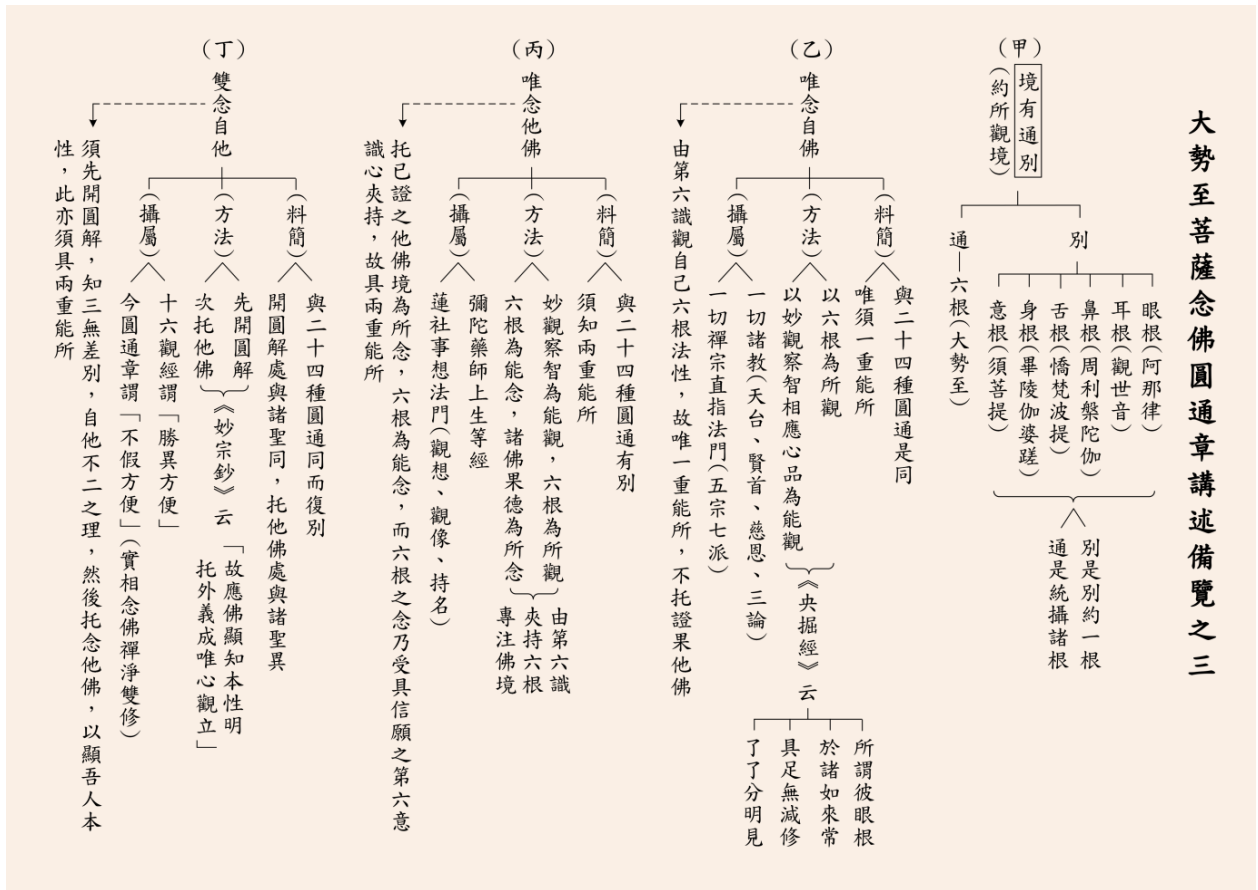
大勢至菩薩念佛圓通章講述備覽之三

（甲）
境有通別
（約所觀境）

別
眼根（阿那律）
耳根（觀世音）
鼻根（周利槃陀伽）
舌根（憍梵波提）
身根（畢陵伽婆蹉）
意根（須菩提）

別是別約一根
通是統攝諸根

通—六根（大勢至）

（乙）
唯念自佛

（料簡）
與二十四種圓通是同
唯須一重能所

（方法）
以六根為所觀
以妙觀察智相應心品為能觀
《央掘經》云
所謂彼眼根
於諸如來常
具足無減修
了了分明見

（攝屬）
一切諸教（天台、賢首、慈恩、三論）
一切禪宗直指法門（五宗七派）

由第六識觀自己六根法性，故唯一重能所，不托證果他佛

（丙）
唯念他佛

（料簡）
與二十四種圓通有別
須知兩重能所

（方法）
妙觀察智為能觀，六根為所觀
六根為能念，諸佛果德為所念
由第六識夾持六根專注佛境

（攝屬）
彌陀藥師上生等經
蓮社事想法門（觀想、觀像、持名）

托已證之他佛境為所念，六根為能念，而六根之念乃受具信願之第六意識心夾持，故具兩重能所

（丁）
雙念自他

（料簡）
與二十四種圓通同而復別
開圓解處與諸聖同，托他佛處與諸聖異

（方法）
先開圓解
次托他佛
《妙宗鈔》云
「故應佛顯知本性明托外義成唯心觀立」

（攝屬）
十六觀經謂「勝異方便」
今圓通章謂「不假方便」（實相念佛禪淨雙修）

須先開圓解，知三無差別，自他不二之理，然後托念他佛，以顯吾人本性，此亦須具兩重能所